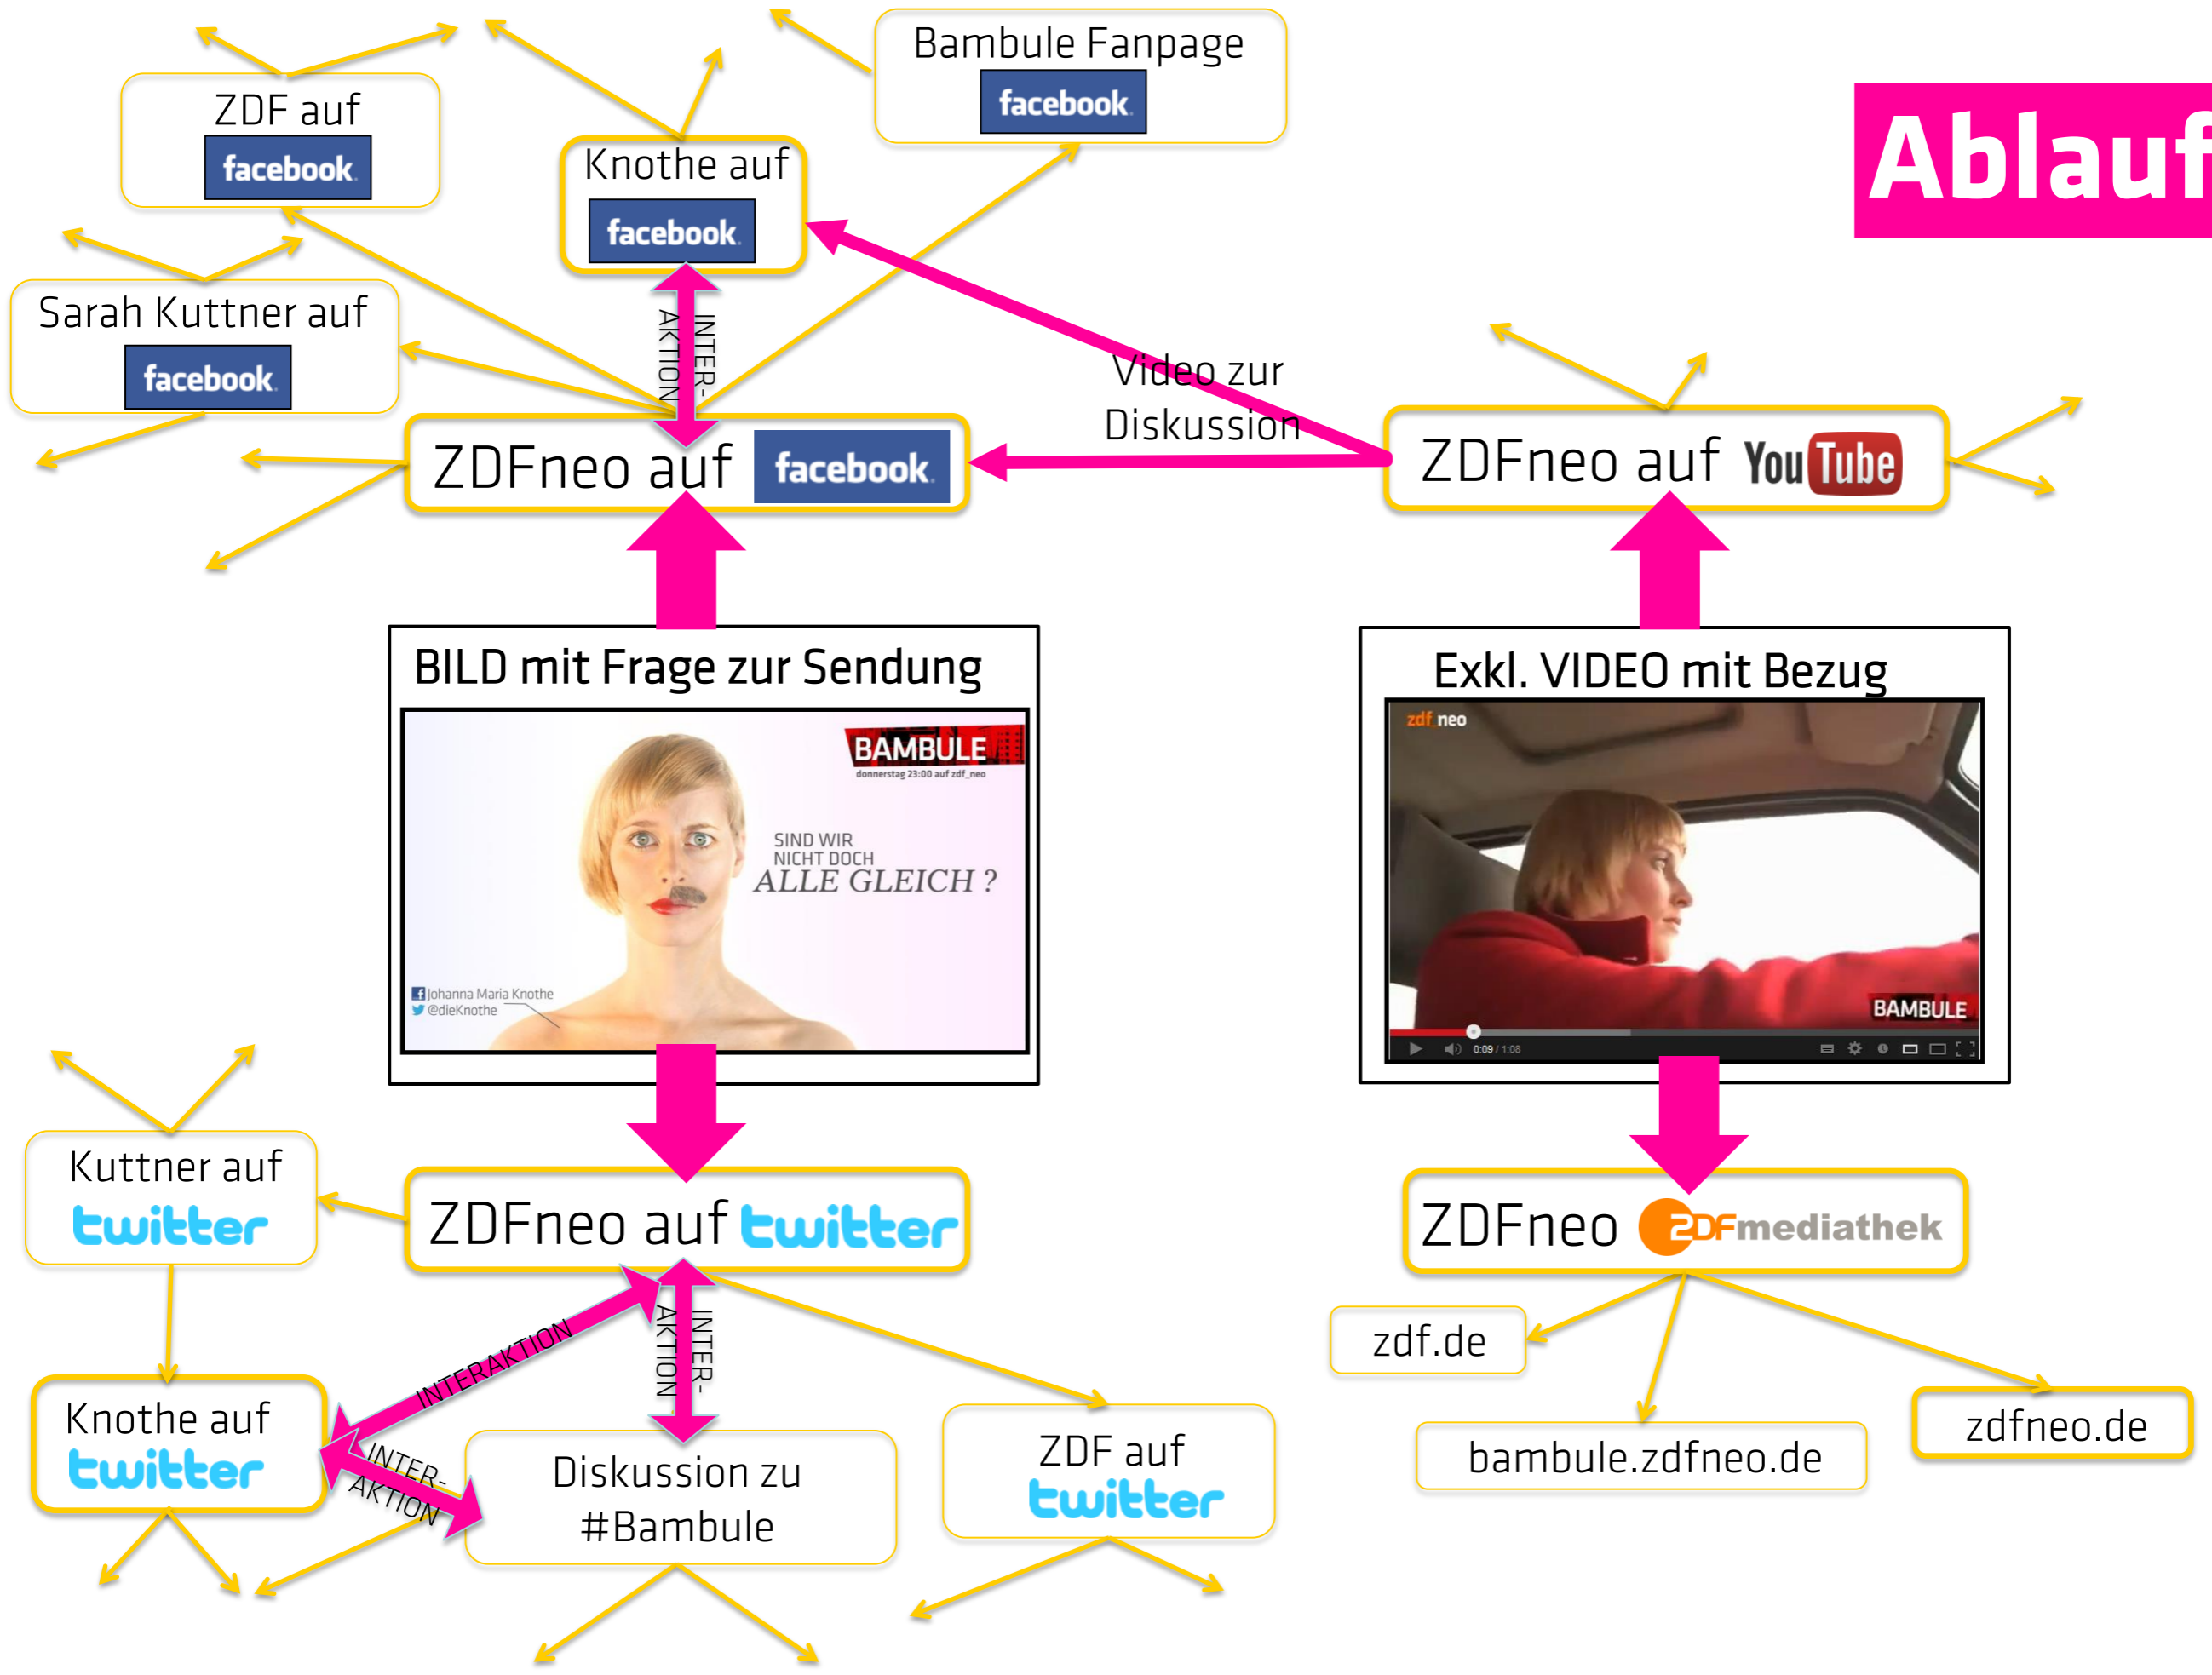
Ablauf

Bambule Fanpage
facebook

ZDF auf
facebook

Knothe auf
facebook

Sarah Kuttner auf
facebook

INTER-AKTION

ZDFneo auf facebook

Video zur Diskussion

ZDFneo auf YouTube

BILD mit Frage zur Sendung

BAMBULE
donnerstag 23:00 auf zdf_neo

SIND WIR NICHT DOCH ALLE GLEICH ?

Johanna Maria Knothe
@dieKnothe

Exkl. VIDEO mit Bezug

zdf neo
BAMBULE
0:09 / 1:08

Kuttner auf
twitter

ZDFneo auf twitter

ZDFneo ZDFmediathek

INTERAKTION

INTER-AKTION

Knothe auf
twitter

INTER-AKTION

Diskussion zu #Bambule

ZDF auf
twitter

zdf.de

bambule.zdfneo.de

zdfneo.de